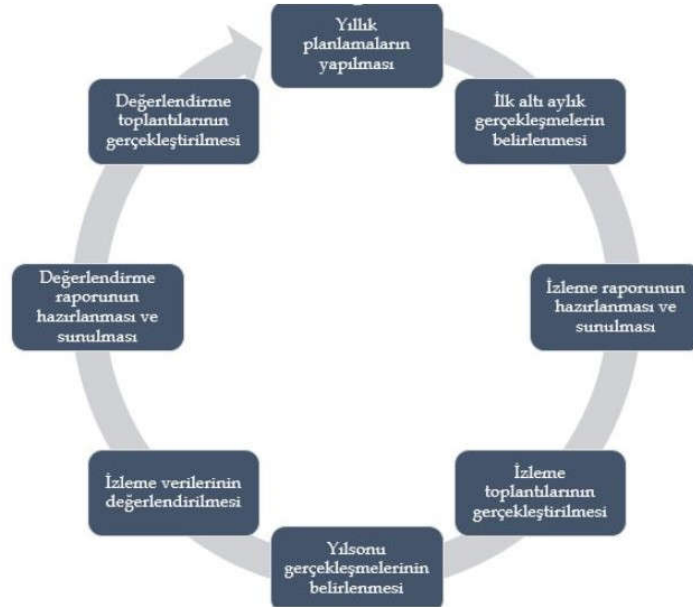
Yıllık planlamaların yapılması

İlk altı aylık gerçekleşmelerin belirlenmesi

İzleme raporunun hazırlanması ve sunulması

İzleme toplantılarının gerçekleştirilmesi

Yılsonu gerçekleşmelerinin belirlenmesi

İzleme verilerinin değerlendirilmesi

Değerlendirme raporunun hazırlanması ve sunulması

Değerlendirme toplantılarının gerçekleştirilmesi